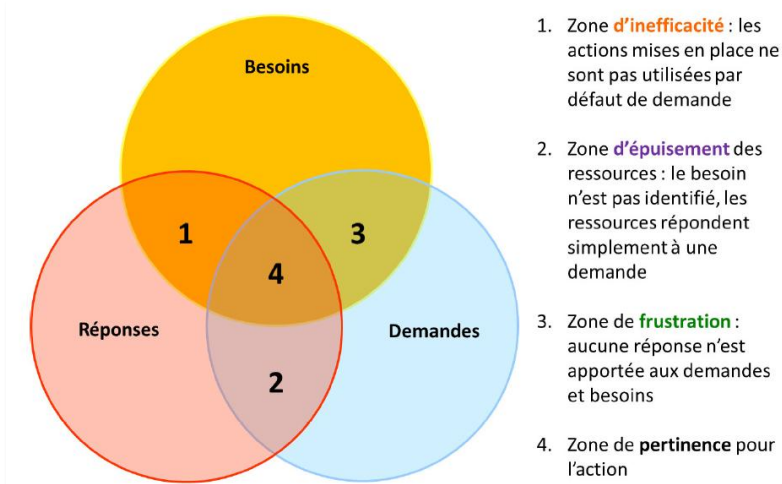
Besoins

1

3

4

Réponses

Demandes

2

1. Zone d'inefficacité : les actions mises en place ne sont pas utilisées par défaut de demande

2. Zone d'épuisement des ressources : le besoin n'est pas identifié, les ressources répondent simplement à une demande

3. Zone de frustration : aucune réponse n'est apportée aux demandes et besoins

4. Zone de pertinence pour l'action